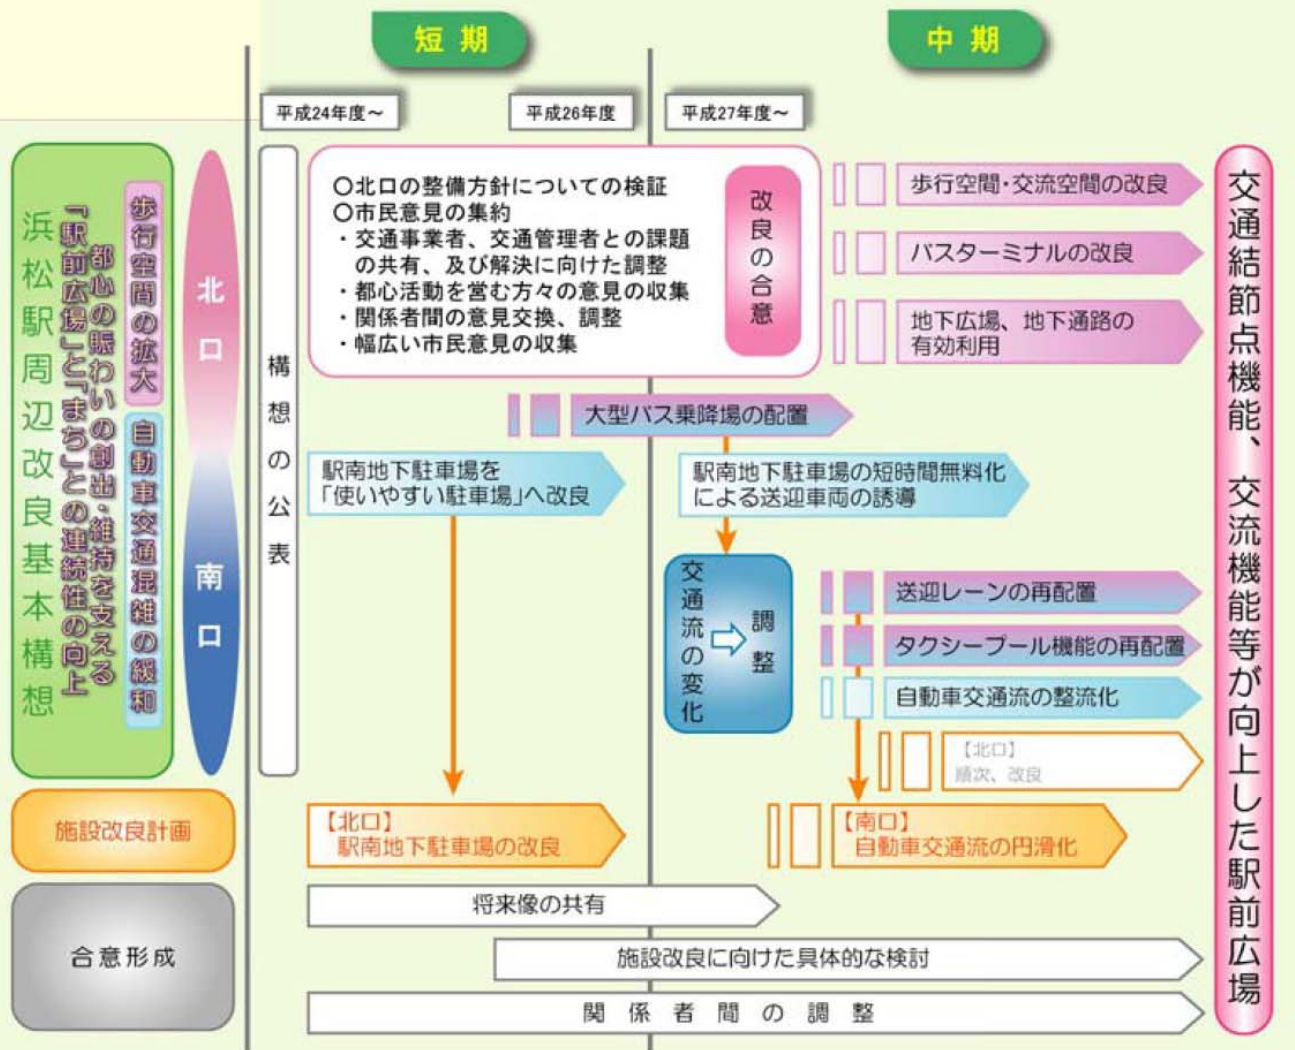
短期

中期

平成24年度～

平成26年度

平成27年度～

浜松駅周辺改良基本構想

「駅前広場」と「まち」との連続性の向上

都心の賑わいの創出・維持を支える

歩行空間の拡大

自動車交通混雑の緩和

北口

南口

構想の公表

○北口の整備方針についての検証
○市民意見の集約
・交通事業者、交通管理者との課題の共有、及び解決に向けた調整
・都心活動を営む方々の意見の収集
・関係者間の意見交換、調整
・幅広い市民意見の収集

改良の合意

歩行空間・交流空間の改良

バスターミナルの改良

地下広場、地下通路の有効利用

大型バス乗降場の配置

駅南地下駐車場を「使いやすい駐車場」へ改良

駅南地下駐車場の短時間無料化による送迎車両の誘導

交通流の変化 ⇨ 調整

送迎レーンの再配置

タクシープール機能の再配置

自動車交通流の整流化

【北口】
順次、改良

施設改良計画

【北口】
駅南地下駐車場の改良

【南口】
自動車交通流の円滑化

合意形成

将来像の共有

施設改良に向けた具体的な検討

関係者間の調整

交通結節点機能、交流機能等が向上した駅前広場